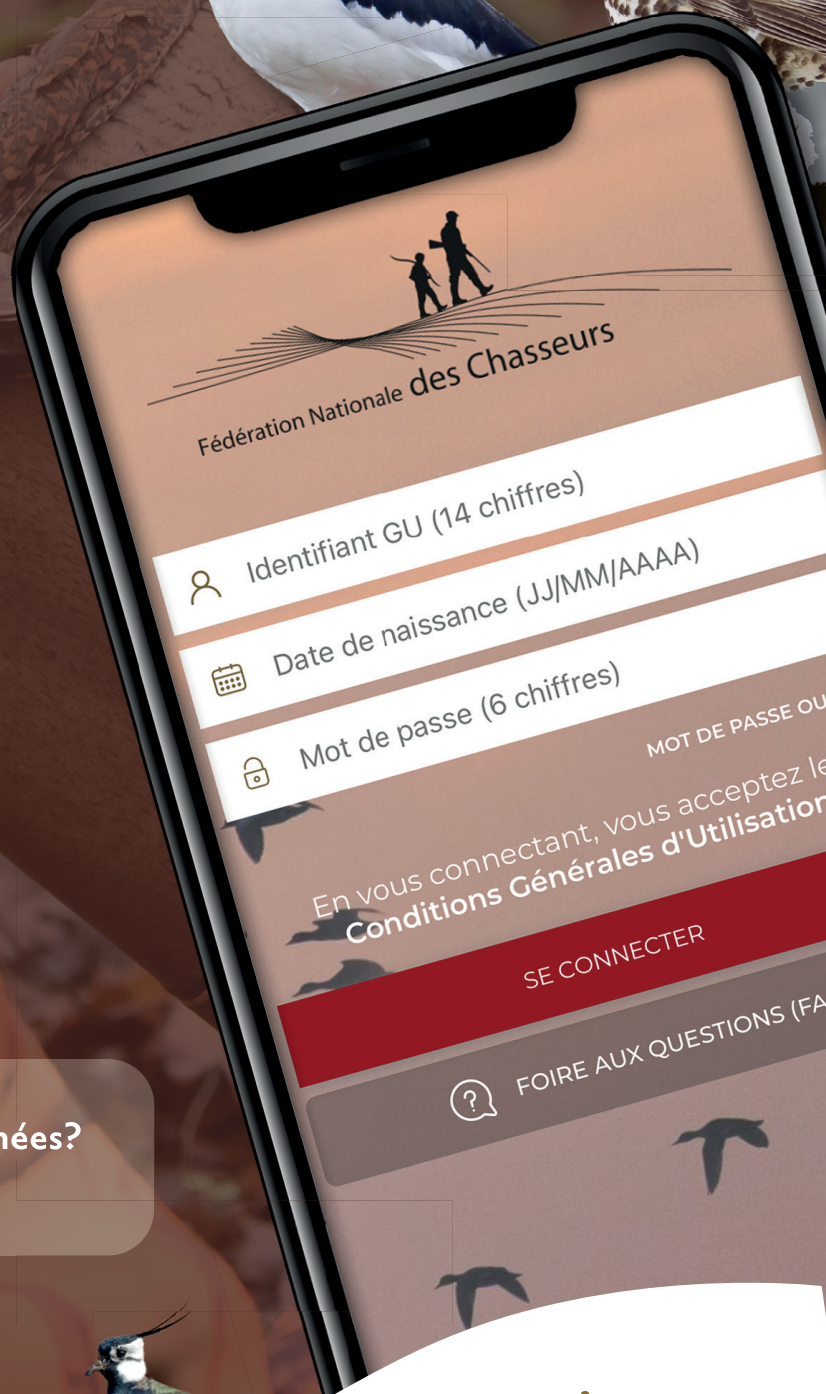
Fédération Nationale des Chasseurs

Identifiant GU (14 chiffres)

Date de naissance (JJ/MM/AAAA)

Mot de passe (6 chiffres)

MOT DE PASSE OU

En vous connectant, vous acceptez le
Conditions Générales d'Utilisation

SE CONNECTER

FOIRE AUX QUESTIONS (FA

nées?